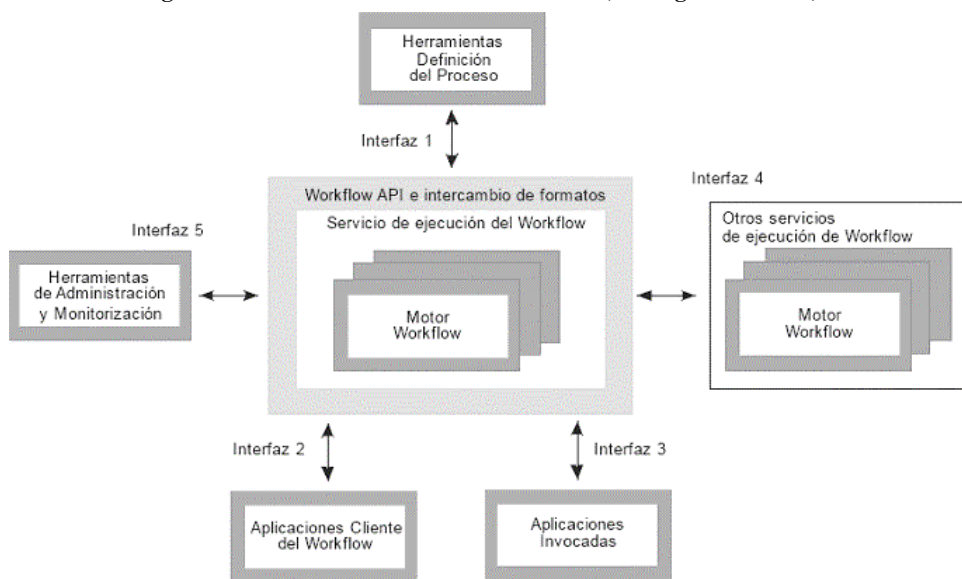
Herramientas Definición del Proceso

Interfaz 1

Workflow API e intercambio de formatos

Servicio de ejecución del Workflow

Motor Workflow

Interfaz 4

Otros servicios de ejecución de Workflow

Motor Workflow

Interfaz 5

Herramientas de Administración y Monitorización

Interfaz 2

Interfaz 3

Aplicaciones Cliente del Workflow

Aplicaciones Invocadas